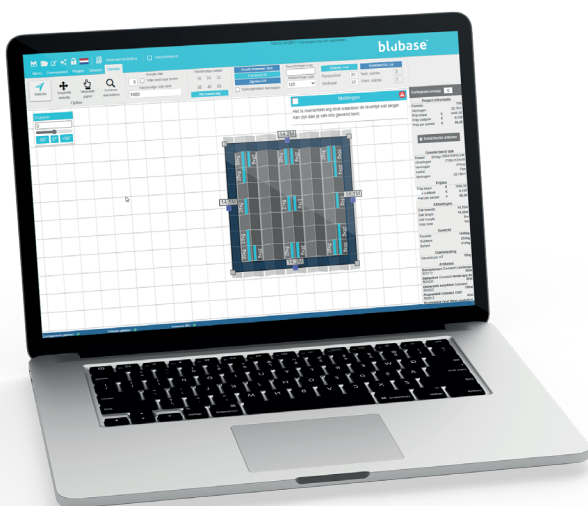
blubase

Menu

Selectie

Opties

Meldingen

Het is momenteel erg druk waardoor de levertijd wat langer kan zijn dan je van ons gewend bent.

Project informatie

Gewicht en maten

Prijzen

Afmetingen

Gewicht

Lijstverbinding

Artikelen